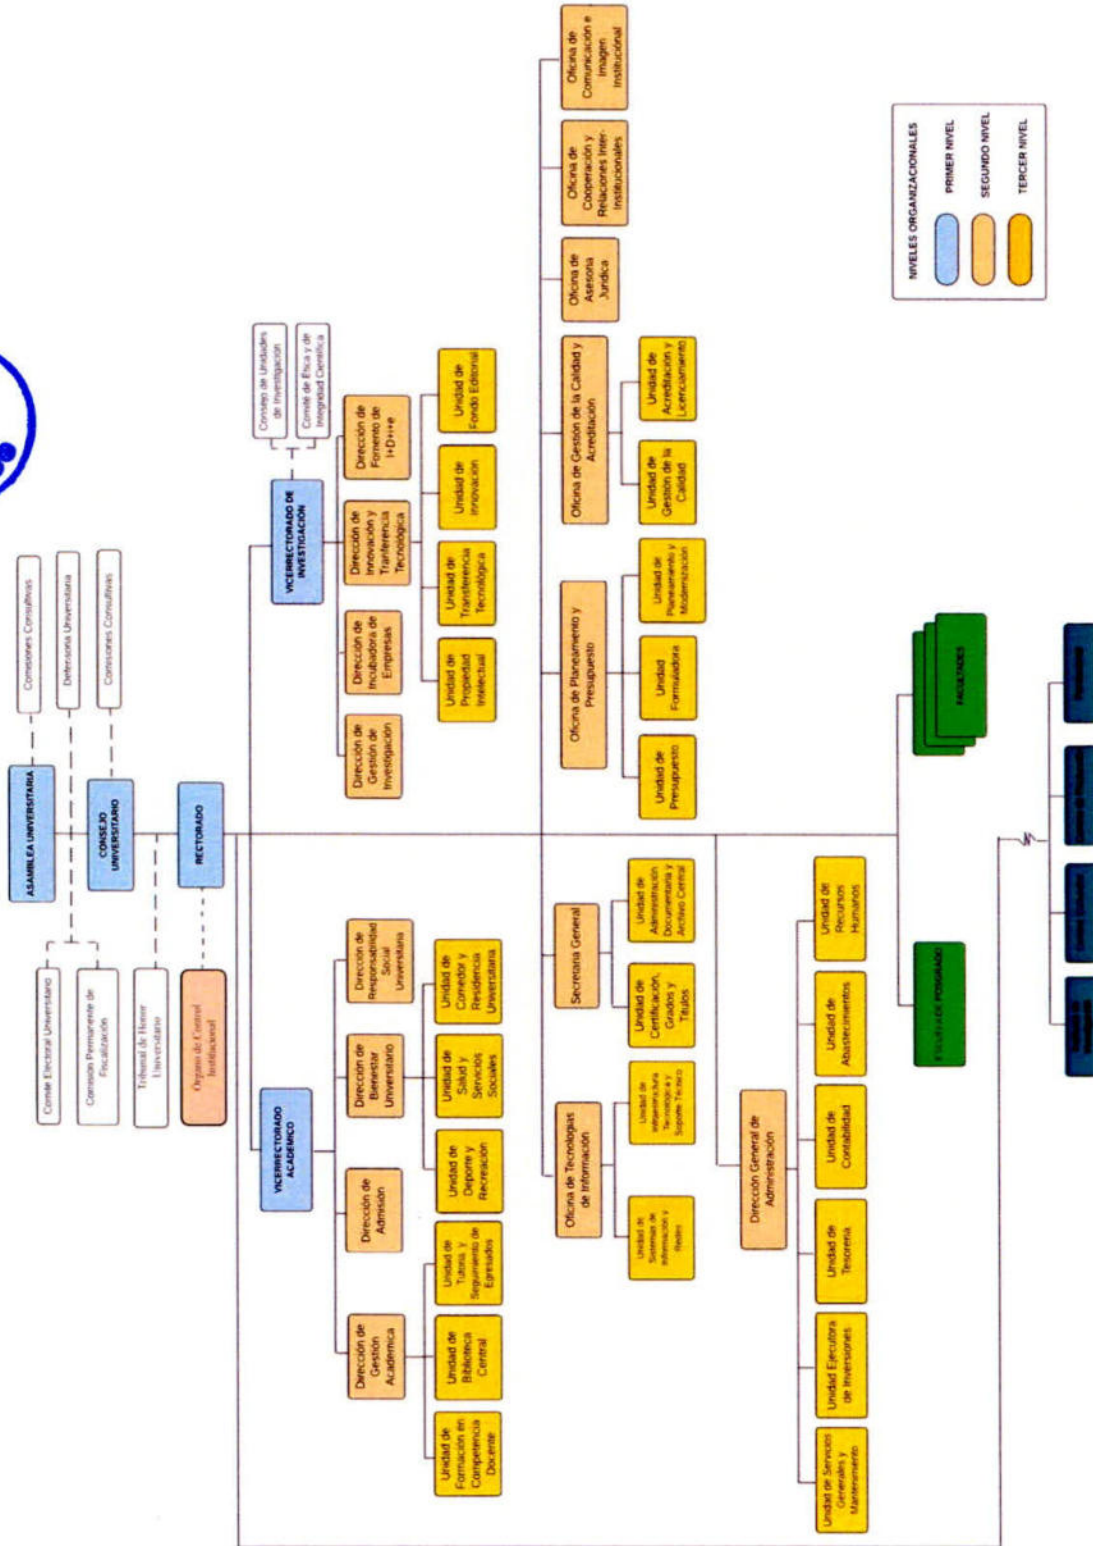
ASAMBLEA UNIVERSITARIA

Comisiones Consultivas

Comité Electoral Universitario

Comisión Permanente de Fiscalización

Defensoría Universitaria

CONSEJO UNIVERSITARIO

Comisiones Consultivas

Tribunal de Honor Universitario

RECTORADO

Órgano de Control Institucional

VICERRECTORADO ACADÉMICO

Dirección de Gestión Académica

Dirección de Admisión

Dirección de Bienestar Universitario

Dirección de Responsabilidad Social Universitaria

Unidad de Formación en Competencia Docente

Unidad de Biblioteca Central

Unidad de Tutoría y Seguimiento de Egresados

Unidad de Deporte y Recreación

Unidad de Salud y Servicios Sociales

Unidad de Comedor y Residencia Universitaria

VICERRECTORADO DE INVESTIGACIÓN

Consejo de Unidades de Investigación

Comité de Ética y de Integridad Científica

Dirección de Gestión de Investigación

Dirección de Incubadora de Empresas

Dirección de Innovación y Tranferencia Tecnológica

Dirección de Fomento de I+D+i+e

Unidad de Propiedad Intelectual

Unidad de Transferencia Tecnológica

Unidad de Innovación

Unidad de Fondo Editorial

Oficina de Tecnologías de Información

Unidad de Sistemas de Información y Redes

Unidad de Infraestructura Tecnológica y Soporte Técnico

Secretaría General

Unidad de Certificación, Grados y Títulos

Unidad de Administración Documentaria y Archivo Central

Oficina de Planeamiento y Presupuesto

Unidad de Presupuesto

Unidad Formuladora

Unidad de Planeamiento y Modernización

Oficina de Gestión de la Calidad y Acreditación

Unidad de Gestión de la Calidad

Unidad de Acreditación y Licenciamiento

Oficina de Asesoría Jurídica

Oficina de Cooperación y Relaciones Inter-Institucionales

Oficina de Comunicación e Imagen Institucional

Dirección General de Administración

Unidad de Servicios Generales y Mantenimiento

Unidad Ejecutora de Inversiones

Unidad de Tesorería

Unidad de Contabilidad

Unidad de Abastecimientos

Unidad de Recursos Humanos

ESCUELA DE POSGRADO

FACULTADES

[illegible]

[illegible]

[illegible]

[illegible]

NIVELES ORGANIZACIONALES

PRIMER NIVEL

SEGUNDO NIVEL

TERCER NIVEL